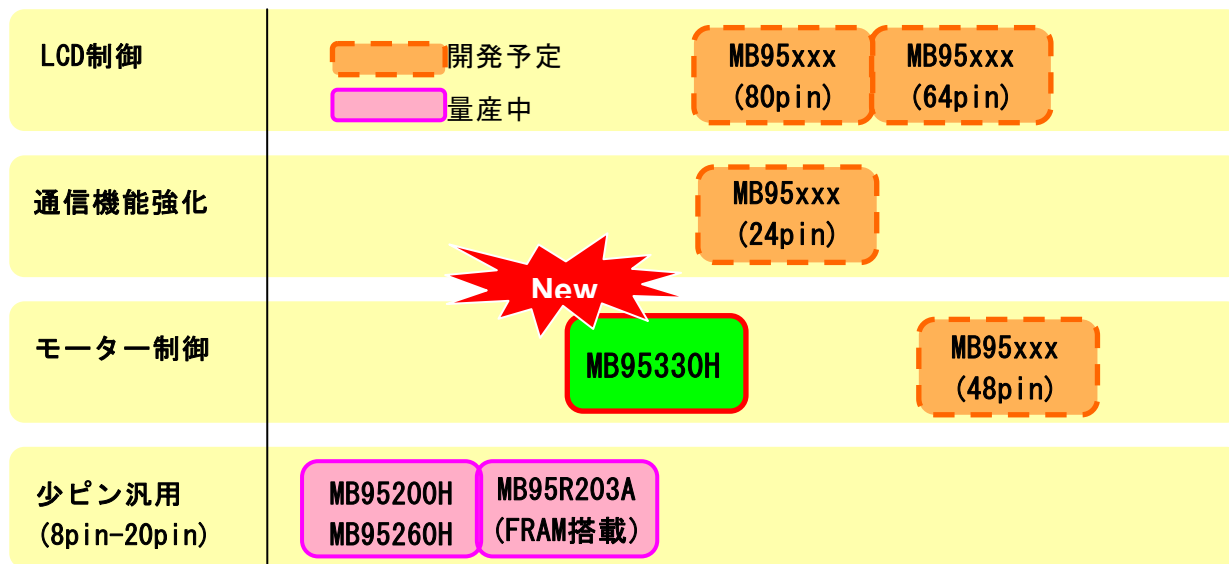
LCD制御

開発予定

量産中

MB95xxx
(80pin)

MB95xxx
(64pin)

通信機能強化

MB95xxx
(24pin)

New

モーター制御

MB95330H

MB95xxx
(48pin)

少ピン汎用
(8pin-20pin)

MB95200H
MB95260H

MB95R203A
(FRAM搭載)